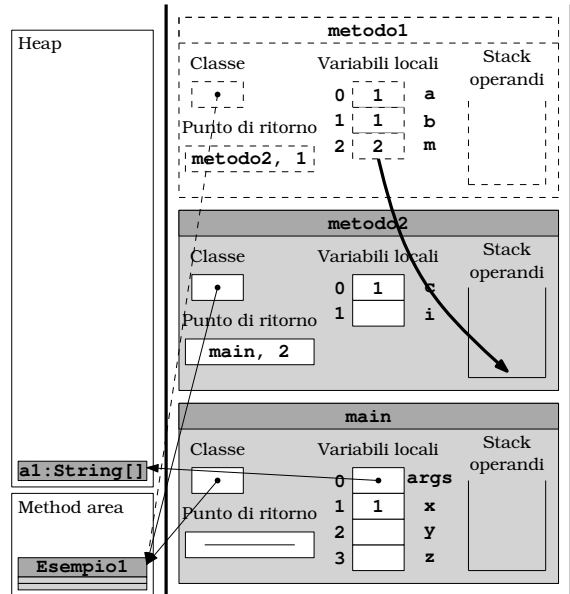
Heap

metodo1

Classe

Variabili locali

Stack operandi

0 1 a

1 1 b

2 2 m

Punto di ritorno

metodo2, 1

metodo2

Classe

Variabili locali

Stack operandi

0 1 c

1 i

Punto di ritorno

main, 2

main

Classe

Variabili locali

Stack operandi

0 args

1 1 x

2 y

3 z

Punto di ritorno

a1:String[]

Method area

Esempio1